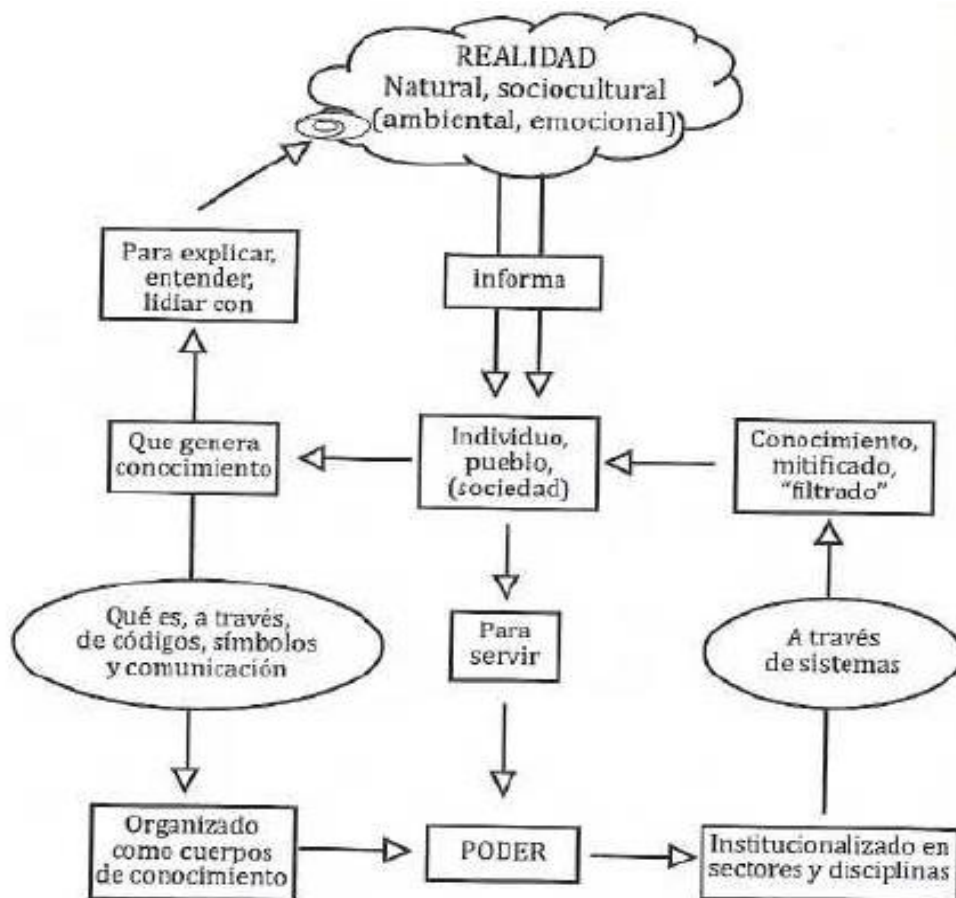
REALIDAD
Natural, sociocultural
(ambiental, emocional)

Para explicar, entender, lidiar con

informa

Que genera conocimiento

Individuo, pueblo, (sociedad)

Conocimiento, mitificado, "filtrado"

Qué es, a través, de códigos, símbolos y comunicación

Para servir

A través de sistemas

Organizado como cuerpos de conocimiento

PODER

Institucionalizado en sectores y disciplinas